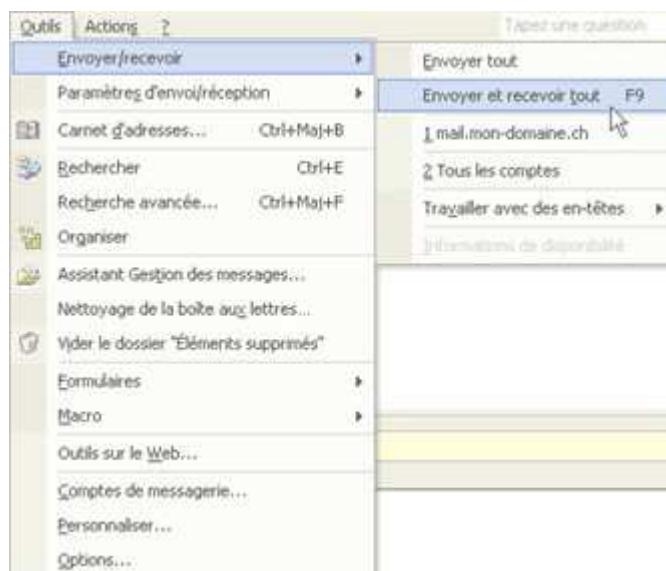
Outils Actions ?
Tapez une question

Envoyer/recevoir
Paramètres d'envoi/réception
Carnet d'adresses... Ctrl+Maj+B
Rechercher Ctrl+E
Recherche avancée... Ctrl+Maj+F
Organiser
Assistant Gestion des messages...
Nettoyage de la boîte aux lettres...
Vider le dossier "Éléments supprimés"
Formulaires
Macro
Outils sur le Web...
Comptes de messagerie...
Personnaliser...
Options...

Envoyer tout
Envoyer et recevoir tout F9
1 mail.mon-domaine.ch
2 Tous les comptes
Travailler avec des en-têtes
Informations de disponibilité